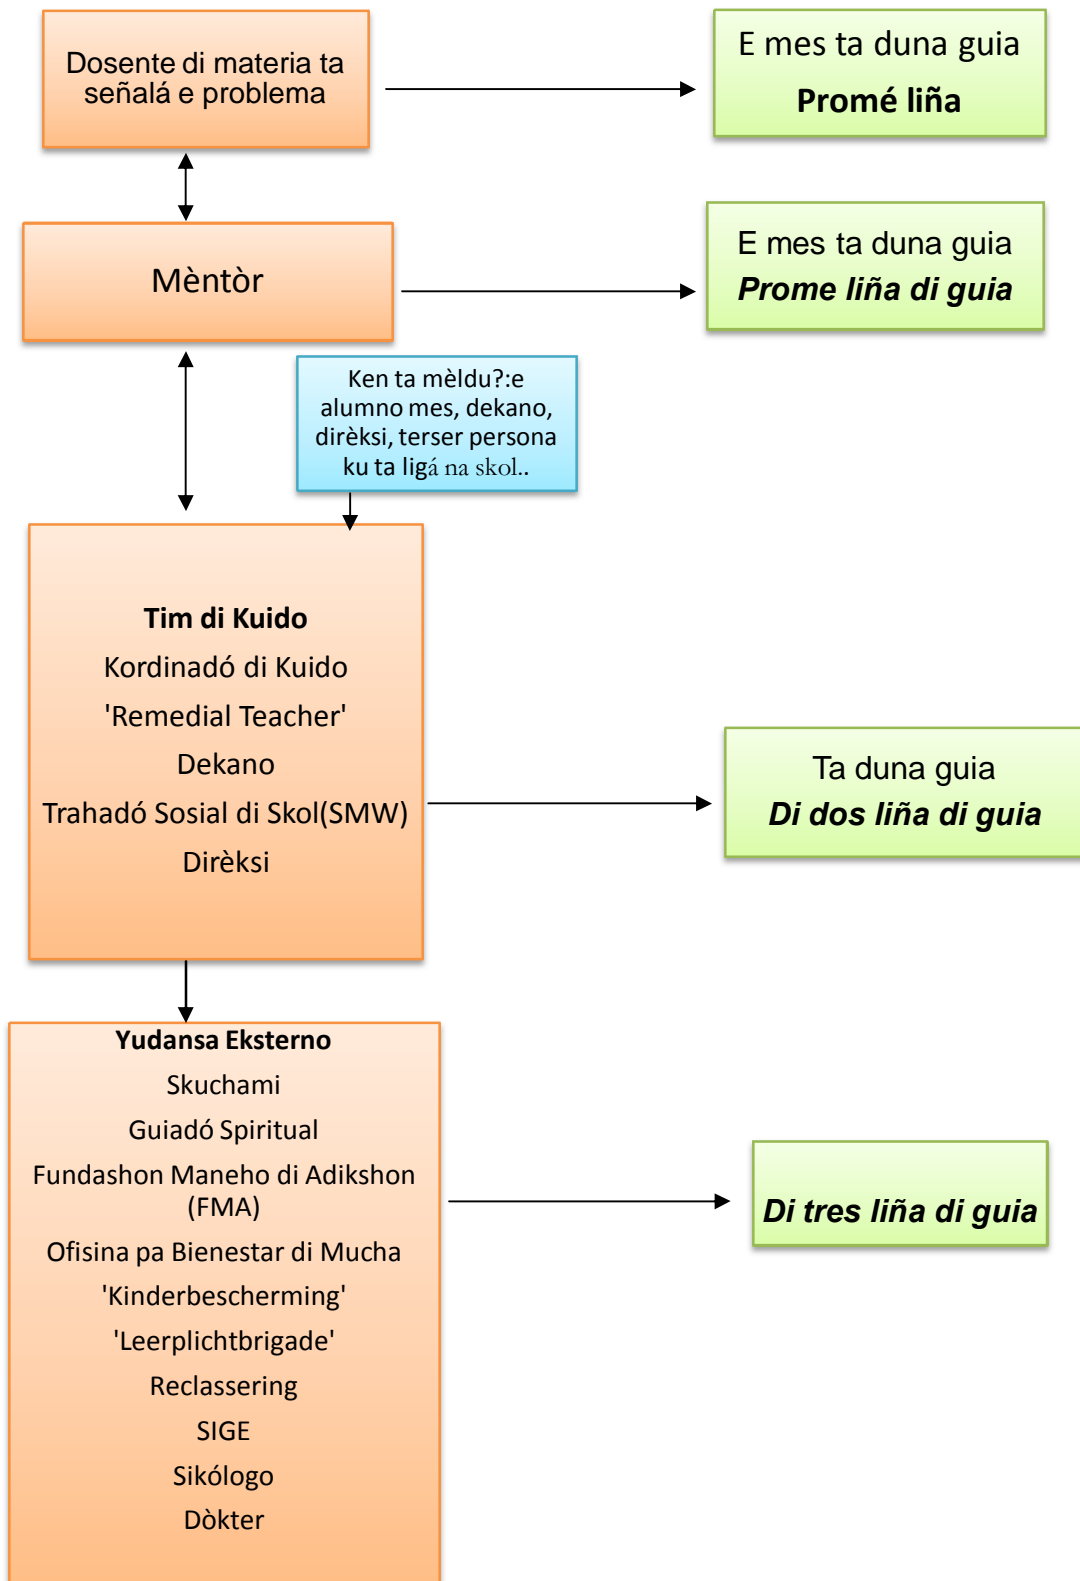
Dosente di materia ta señalá e problema

E mes ta duna guia
Promé liña

Mèntòr

E mes ta duna guia
Prome liña di guia

Ken ta mèldu?:e alumno mes, dekano, dirèksi, terser persona ku ta ligá na skol..

Tim di Kuido
Kordinadó di Kuido
'Remedial Teacher'
Dekano
Trahadó Sosial di Skol(SMW)
Dirèksi

Ta duna guia
Di dos liña di guia

Yudansa Eksterno
Skuchami
Guiadó Spiritual
Fundashon Maneho di Adikshon (FMA)
Ofisina pa Bienestar di Mucha
'Kinderbescherming'
'Leerplichtbrigade'
Reclassering
SIGE
Sikólogo
Dòkter

Di tres liña di guia